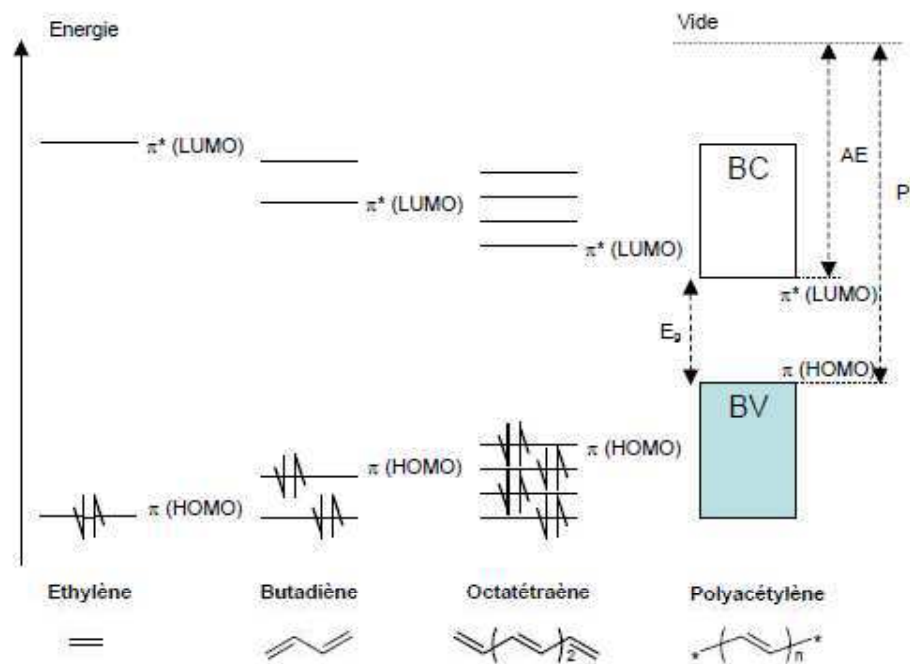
Energie

Vide

$\pi$* (LUMO)

$\pi$* (LUMO)

$\pi$* (LUMO)

BC

AE

P

$\pi$* (LUMO)

$E_g$

$\pi$ (HOMO)

BV

$\pi$ (HOMO)

$\pi$ (HOMO)

$\pi$ (HOMO)

Ethylène

Butadiène

Octatétraène

Polyacétylène

2

n